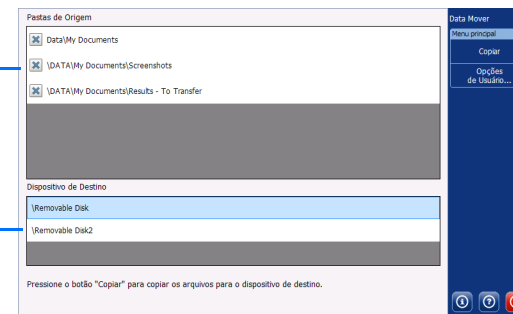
Pastas de Origem

Data\My Documents

\DATA\My Documents\Screenshots

\DATA\My Documents\Results - To Transfer

Dispositivo de Destino

\Removable Disk

\Removable Disk2

Pressione o botão "Copiar" para copiar os arquivos para o dispositivo de destino.

Data Mover

Menu principal

Copiar

Opções de Usuário...